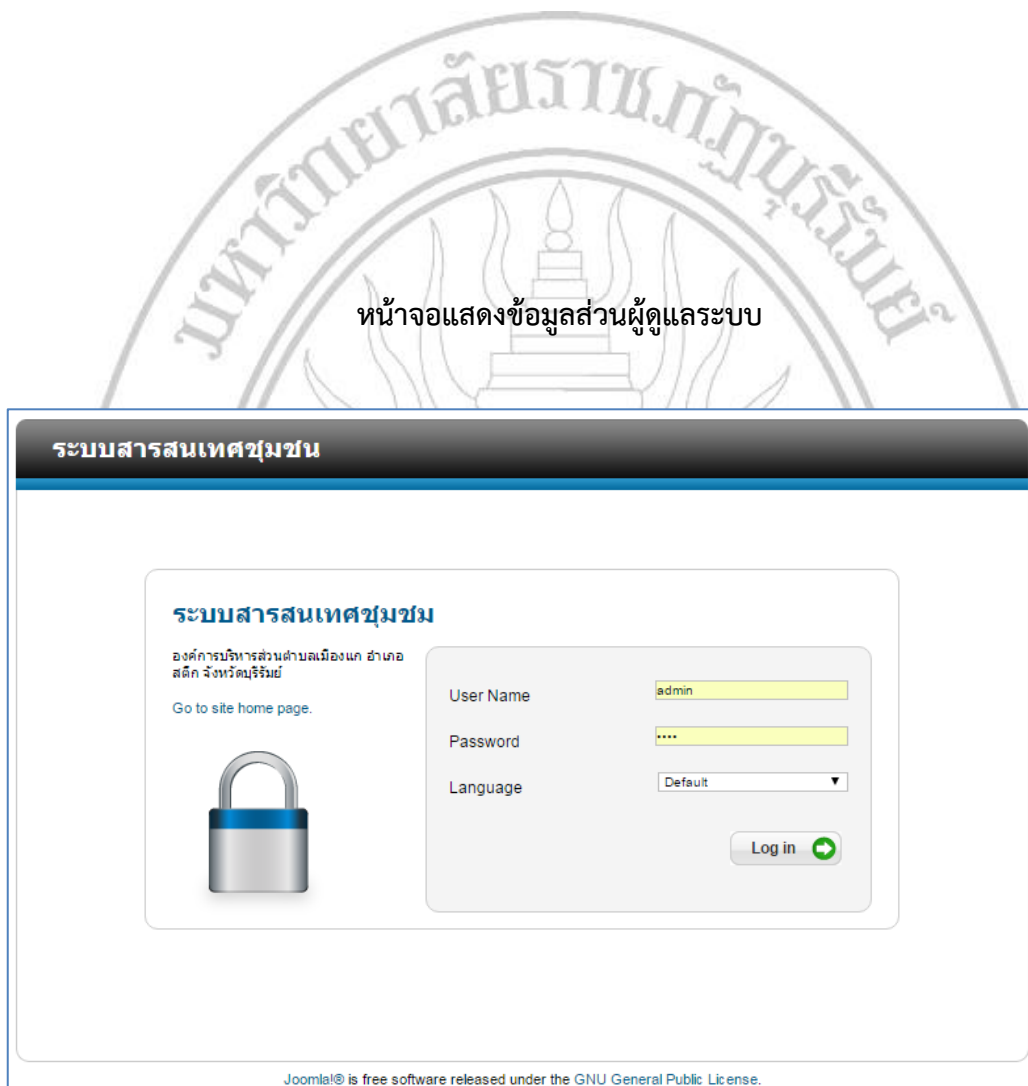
หน้าจอแสดงข้อมูลส่วนผู้ดูแลระบบ

ระบบสารสนเทศชุมชน

ระบบสารสนเทศชุมชม

องค์การบริหารส่วนตำบลเมืองแก อำเภอสตึก จังหวัดบุรีรัมย์

Go to site home page.

User Name admin

Password ••••

Language Default

Log in

Joomla!® is free software released under the GNU General Public License.